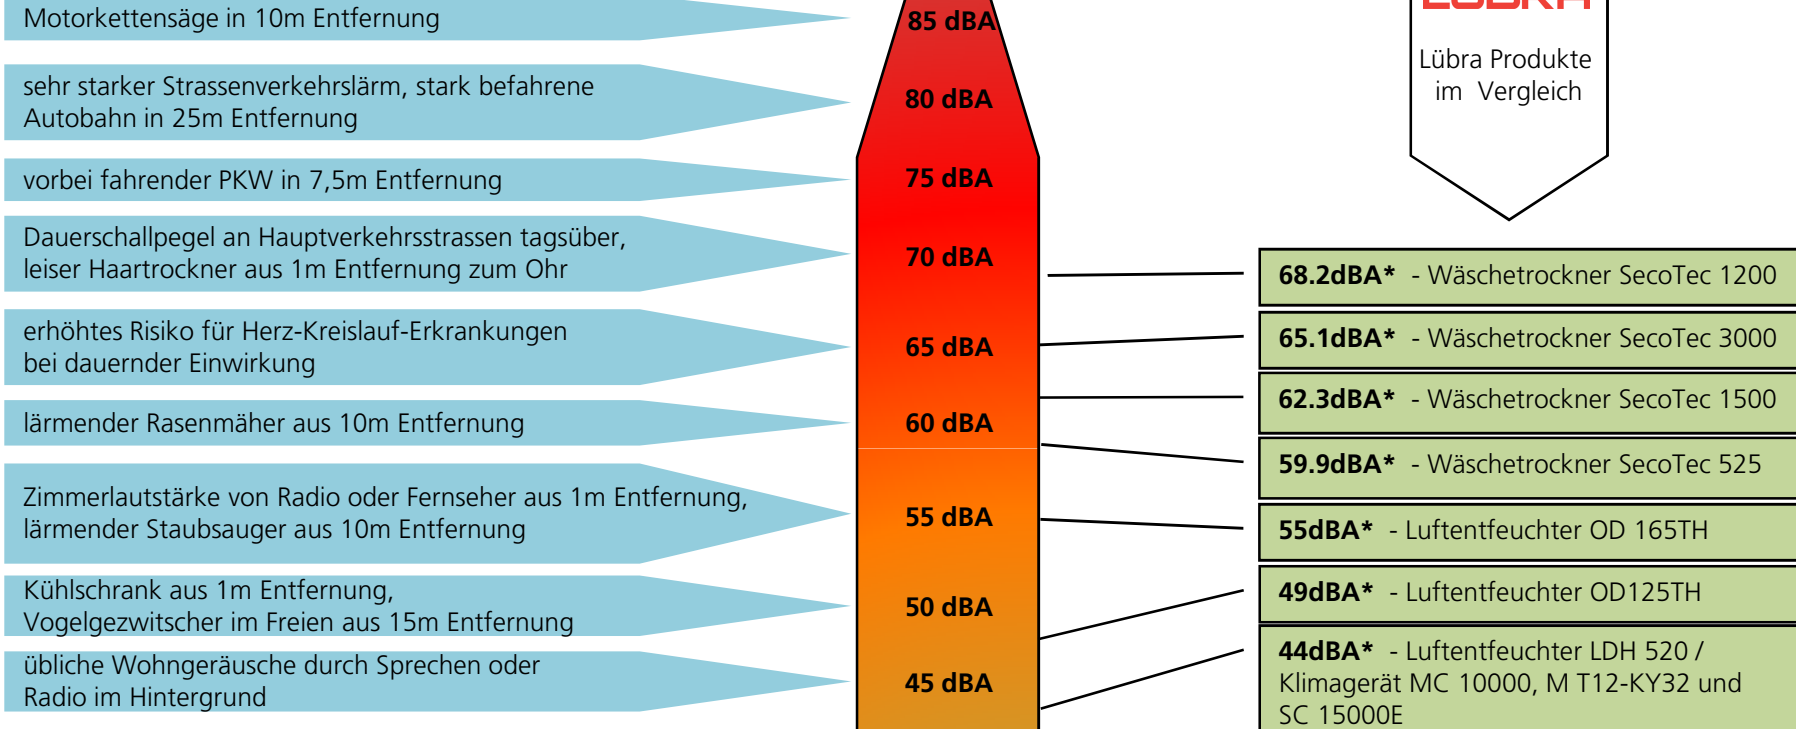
Motorkettensäge in 10m Entfernung

sehr starker Strassenverkehrslärm, stark befahrene Autobahn in 25m Entfernung

vorbei fahrender PKW in 7,5m Entfernung

Dauerschallpegel an Hauptverkehrsstrassen tagsüber, leiser Haartrockner aus 1m Entfernung zum Ohr

erhöhtes Risiko für Herz-Kreislauf-Erkrankungen bei dauernder Einwirkung

lärmender Rasenmäher aus 10m Entfernung

Zimmerlautstärke von Radio oder Fernseher aus 1m Entfernung, lärmender Staubsauger aus 10m Entfernung

Kühlschrank aus 1m Entfernung, Vogelgezwitscher im Freien aus 15m Entfernung

übliche Wohngeräusche durch Sprechen oder Radio im Hintergrund

85 dBA
80 dBA
75 dBA
70 dBA
65 dBA
60 dBA
55 dBA
50 dBA
45 dBA

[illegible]

Lübra Produkte im Vergleich

68.2dBA* - Wäschetrockner SecoTec 1200

65.1dBA* - Wäschetrockner SecoTec 3000

62.3dBA* - Wäschetrockner SecoTec 1500

59.9dBA* - Wäschetrockner SecoTec 525

55dBA* - Luftentfeuchter OD 165TH

49dBA* - Luftentfeuchter OD125TH

44dBA* - Luftentfeuchter LDH 520 / Klimagerät MC 10000, M T12-KY32 und SC 15000E